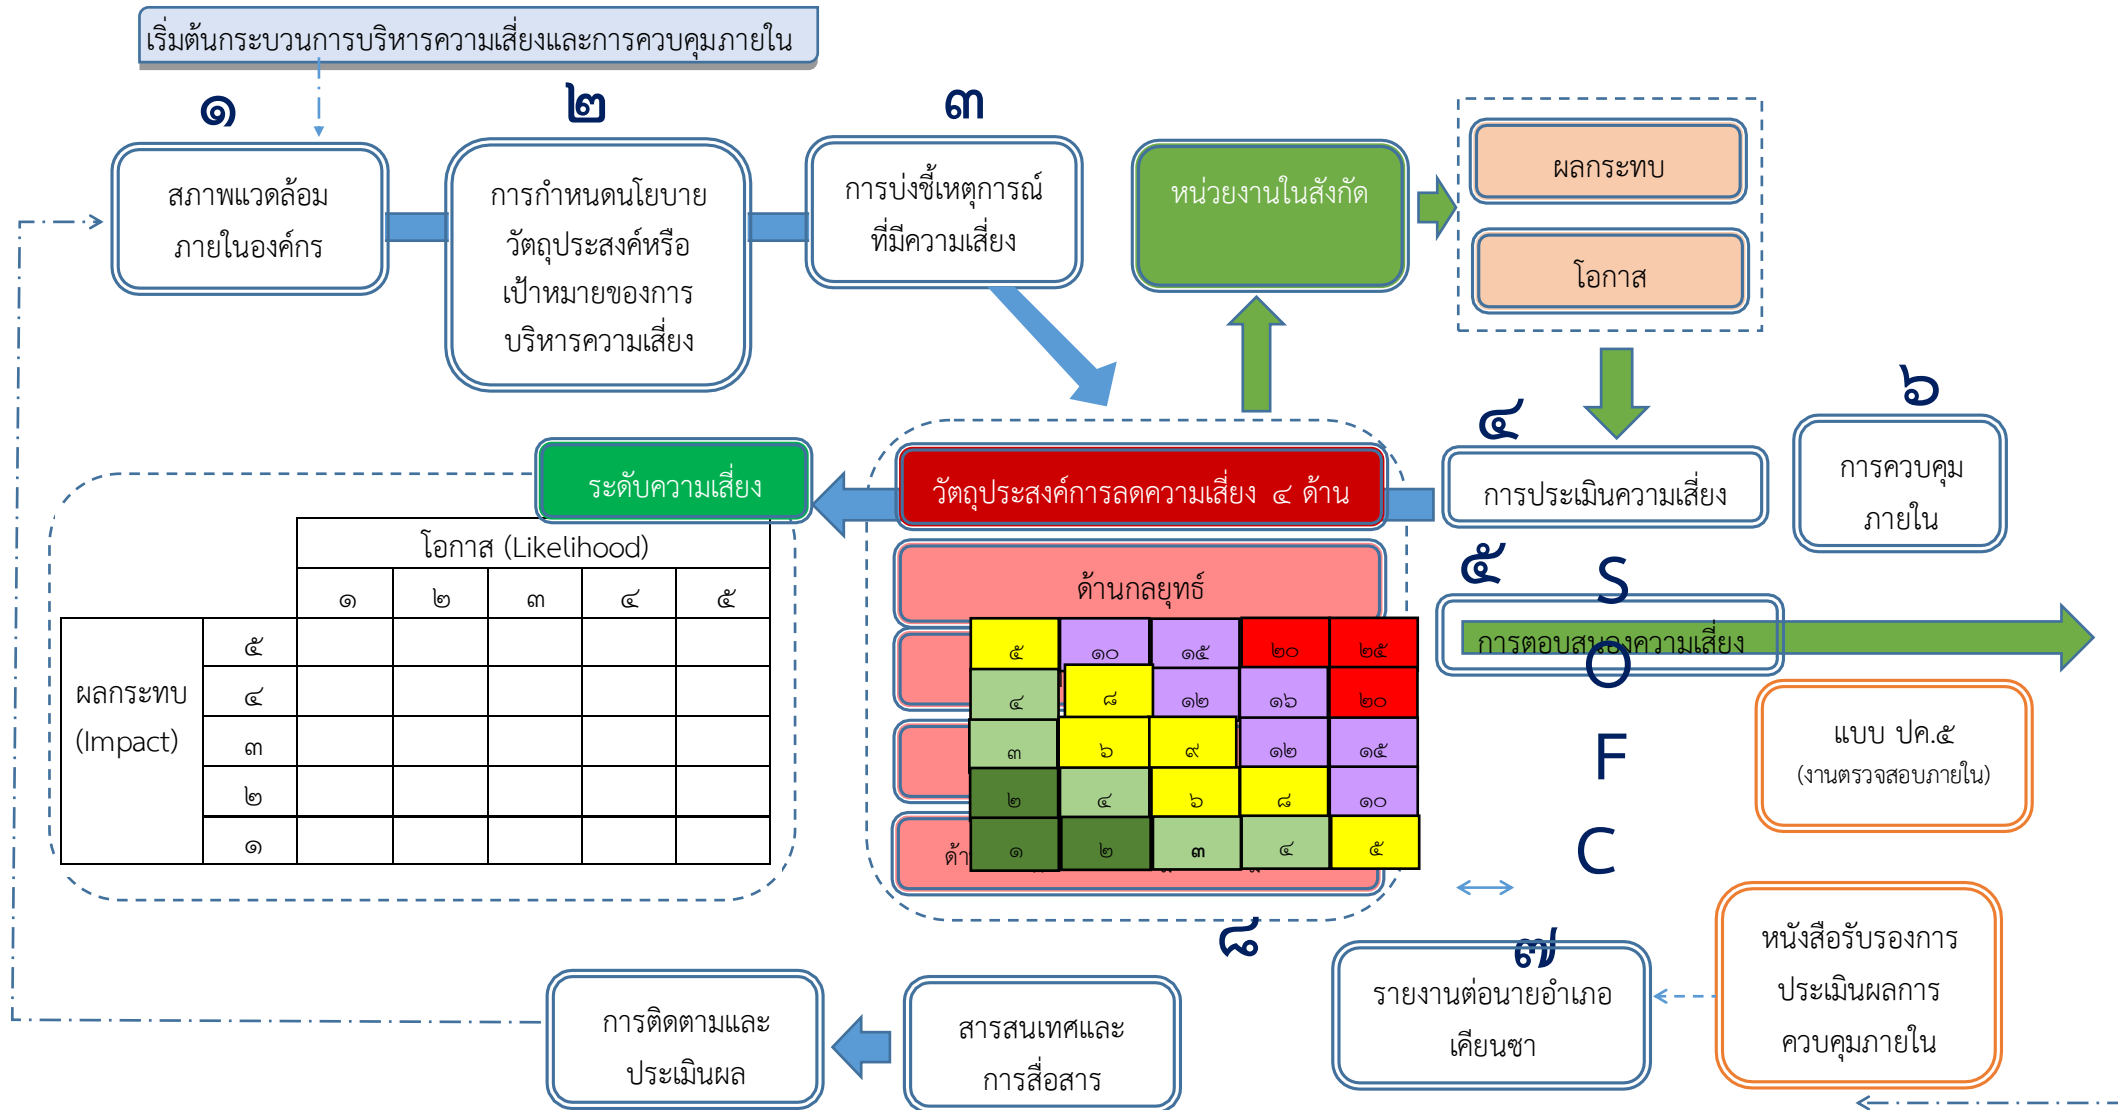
เริ่มต้นกระบวนการบริหารความเสี่ยงและการควบคุมภายใน

๑

สภาพแวดล้อมภายในองค์กร

๒

การกำหนดนโยบาย วัตถุประสงค์หรือเป้าหมายของการบริหารความเสี่ยง

๓

การบ่งชี้เหตุการณ์ที่มีความเสี่ยง

หน่วยงานในสังกัด

ผลกระทบ

โอกาส

๔

การประเมินความเสี่ยง

๖

การควบคุมภายใน

ระดับความเสี่ยง

วัตถุประสงค์การลดความเสี่ยง ๔ ด้าน

ด้านกลยุทธ์

ด้า

|  |  | โอกาส (Likelihood) | | | | |
|---|---|---|---|---|---|---|
|  |  | ๑ | ๒ | ๓ | ๔ | ๕ |
| ผลกระทบ (Impact) | ๕ |  |  |  |  |  |
|  | ๔ |  |  |  |  |  |
|  | ๓ |  |  |  |  |  |
|  | ๒ |  |  |  |  |  |
|  | ๑ |  |  |  |  |  |

| ๕ | ๑๐ | ๑๕ | ๒๐ | ๒๕ |
|---|---|---|---|---|
| ๔ | ๘ | ๑๒ | ๑๖ | ๒๐ |
| ๓ | ๖ | ๙ | ๑๒ | ๑๕ |
| ๒ | ๔ | ๖ | ๘ | ๑๐ |
| ๑ | ๒ | ๓ | ๔ | ๕ |

๕

S

การตอบสนองความเสี่ยง

O

F

C

แบบ ปค.๕ (งานตรวจสอบภายใน)

๘

๗

รายงานต่อนายอำเภอเคียนซา

หนังสือรับรองการประเมินผลการควบคุมภายใน

การติดตามและประเมินผล

สารสนเทศและการสื่อสาร